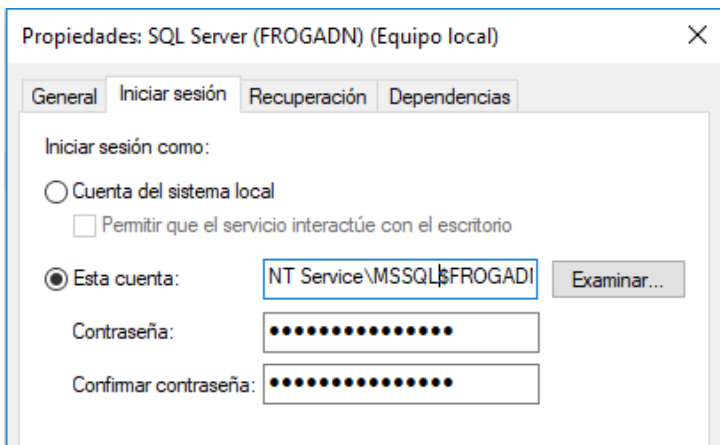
Propiedades: SQL Server (FROGADN) (Equipo local)

×

General | Iniciar sesión | Recuperación | Dependencias

Iniciar sesión como:

Cuenta del sistema local

Permitir que el servicio interactúe con el escritorio

Esta cuenta: NT Service\MSSQL$FROGADI

Examinar...

Contraseña: •••••••••••••••

Confirmar contraseña: •••••••••••••••